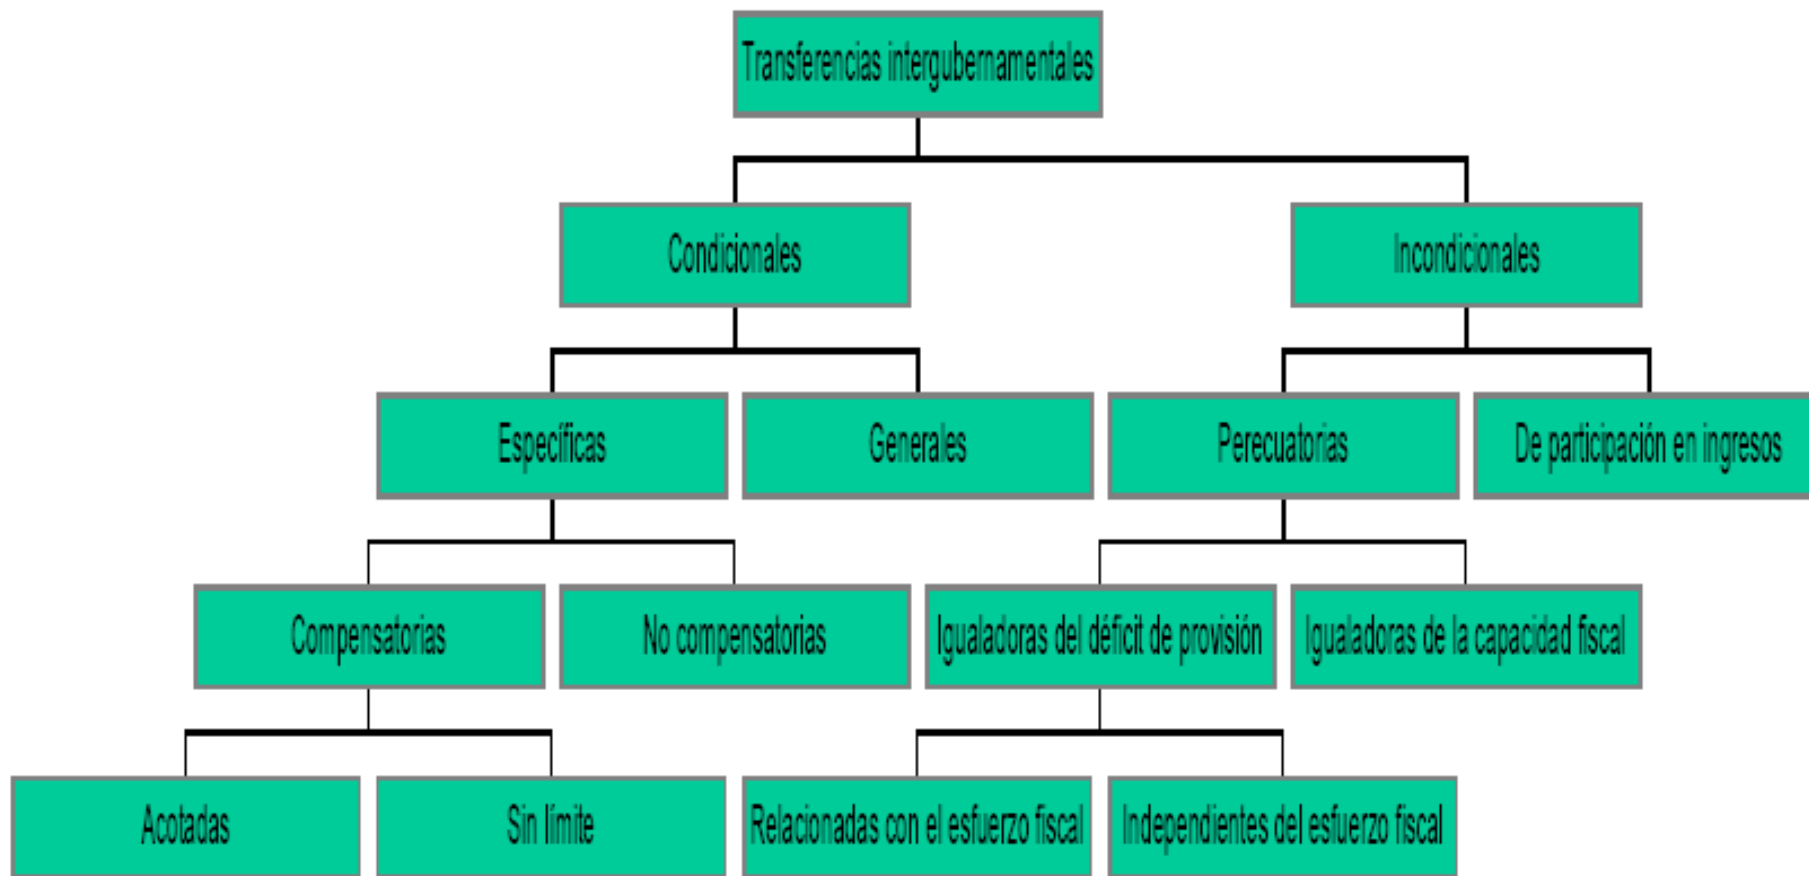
Transferencias intergubernamentales

Condicionales

Incondicionales

Específicas

Generales

Perecuatorias

De participación en ingresos

Compensatorias

No compensatorias

Igualadoras del déficit de provisión

Igualadoras de la capacidad fiscal

Acotadas

Sin límite

Relacionadas con el esfuerzo fiscal

Independientes del esfuerzo fiscal